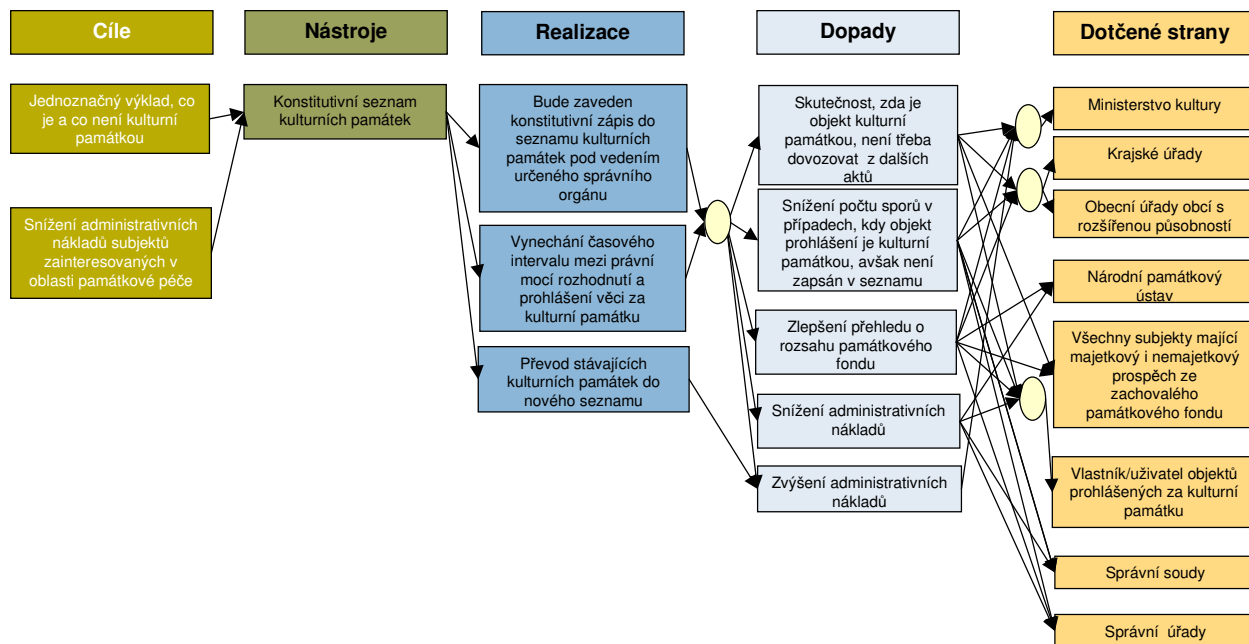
Cíle

Nástroje

Realizace

Dopady

Dotčené strany

Jednoznačný výklad, co je a co není kulturní památkou

Snížení administrativních nákladů subjektů zainteresovaných v oblasti památkové péče

Konstitutivní seznam kulturních památek

Bude zaveden konstitutivní zápis do seznamu kulturních památek pod vedením určeného správního orgánu

Vynechání časového intervalu mezi právní mocí rozhodnutí a prohlášení věci za kulturní památku

Převod stávajících kulturních památek do nového seznamu

Skutečnost, zda je objekt kulturní památkou, není třeba dovozovat z dalších aktů

Snížení počtu sporů v případech, kdy objekt prohlášení je kulturní památkou, avšak není zapsán v seznamu

Zlepšení přehledu o rozsahu památkového fondu

Snížení administrativních nákladů

Zvýšení administrativních nákladů

Ministerstvo kultury

Krajské úřady

Obecní úřady obcí s rozšířenou působností

Národní památkový ústav

Všechny subjekty mající majetkový i nemajetkový prospěch ze zachovalého památkového fondu

Vlastník/uživatel objektů prohlášených za kulturní památku

Správní soudy

Správní úřady